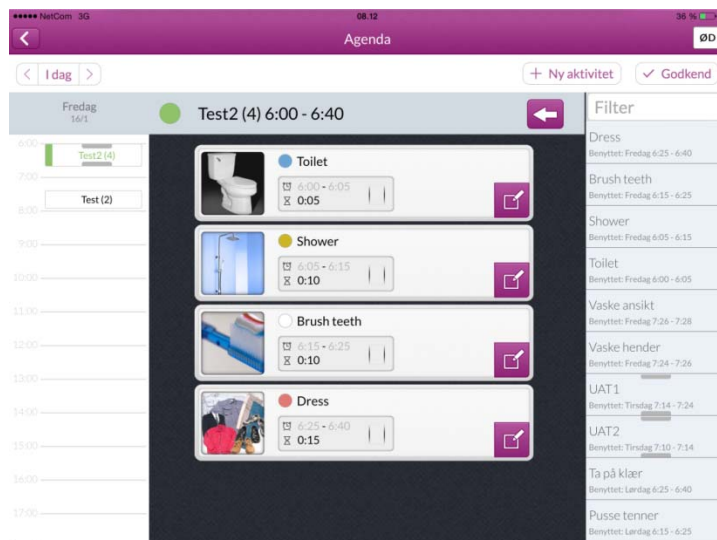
●●●●● NetCom 3G
08.12
36 %
Agenda
ØD

I dag
+ Ny aktivitet
✓ Godkend

Fredag
16/1

Test2 (4) 6:00 - 6:40

Filter

6:00
Test2 (4)
7:00
Test (2)
8:00
9:00
10:00
11:00
12:00
13:00
14:00
15:00
16:00
17:00

Toilet
6:00 - 6:05
0:05

Shower
6:05 - 6:15
0:10

Brush teeth
6:15 - 6:25
0:10

Dress
6:25 - 6:40
0:15

Dress
Benyttet: Fredag 6:25 - 6:40
Brush teeth
Benyttet: Fredag 6:15 - 6:25
Shower
Benyttet: Fredag 6:05 - 6:15
Toilet
Benyttet: Fredag 6:00 - 6:05
Vaske ansikt
Benyttet: Fredag 7:26 - 7:28
Vaske hender
Benyttet: Fredag 7:24 - 7:26
UAT1
Benyttet: Tirsdag 7:14 - 7:24
UAT2
Benyttet: Tirsdag 7:10 - 7:14
Ta på klær
Benyttet: Lørdag 6:25 - 6:40
Pusse tenner
Benyttet: Lørdag 6:15 - 6:25